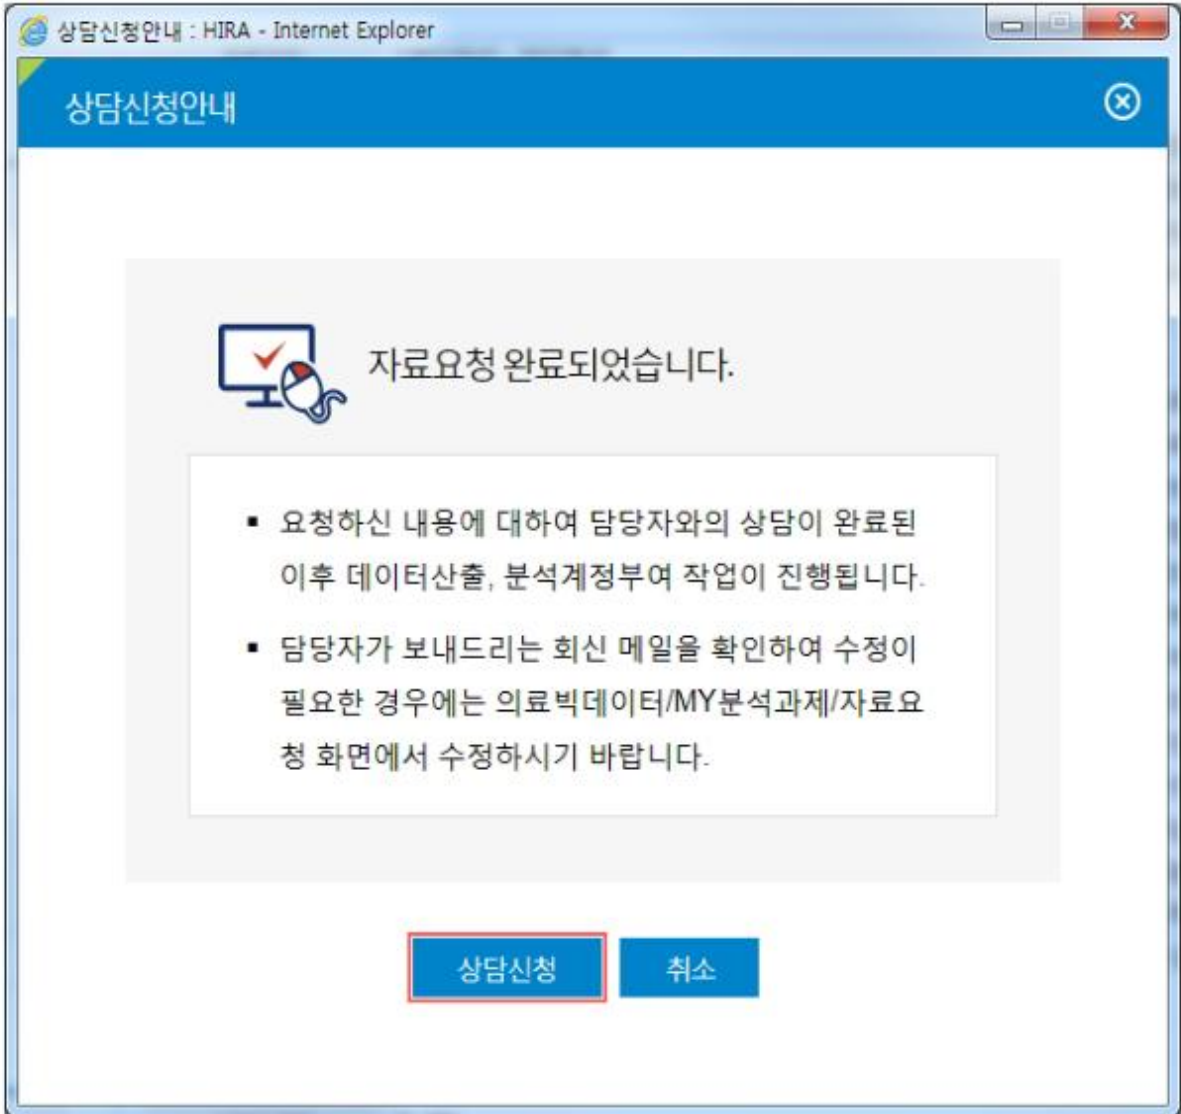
상담신청안내 : HIRA - Internet Explorer

상담신청안내

자료요청 완료되었습니다.

▪ 요청하신 내용에 대하여 담당자와의 상담이 완료된 이후 데이터산출, 분석계정부여 작업이 진행됩니다.

▪ 담당자가 보내드리는 회신 메일을 확인하여 수정이 필요한 경우에는 의료빅데이터/MY분석과제/자료요청 화면에서 수정하시기 바랍니다.

상담신청

취소